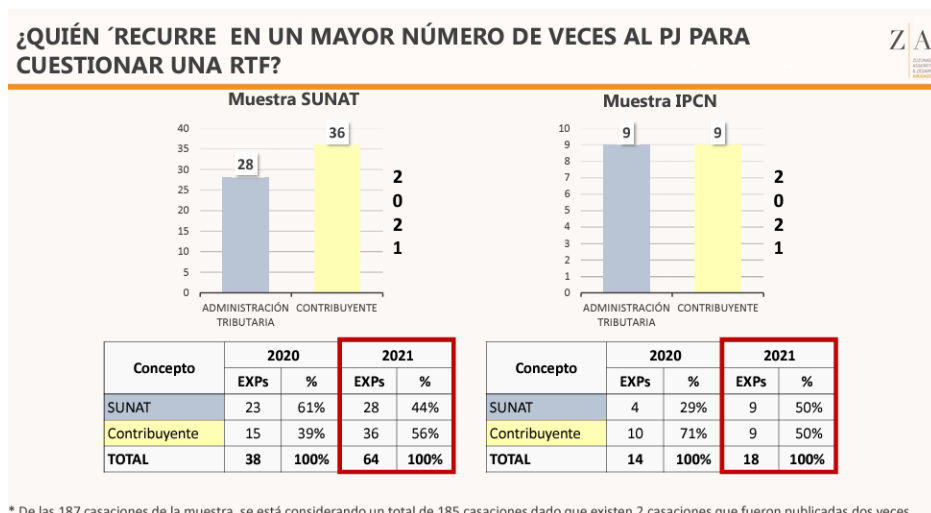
¿QUIÉN ´RECURRE EN UN MAYOR NÚMERO DE VECES AL PJ PARA CUESTIONAR UNA RTF?

ZA

Muestra SUNAT

40
35
30
25
20
15
10
5
0

28
36

ADMINISTRACIÓN TRIBUTARIA
CONTRIBUYENTE

2
0
2
1

Muestra IPCN

10
9
8
7
6
5
4
3
2
1
0

9
9

ADMINISTRACIÓN TRIBUTARIA
CONTRIBUYENTE

2
0
2
1

| Concepto | 2020 EXPs | 2020 % | 2021 EXPs | 2021 % |
|---|---|---|---|---|
| SUNAT | 23 | 61% | 28 | 44% |
| Contribuyente | 15 | 39% | 36 | 56% |
| TOTAL | 38 | 100% | 64 | 100% |

| Concepto | 2020 EXPs | 2020 % | 2021 EXPs | 2021 % |
|---|---|---|---|---|
| SUNAT | 4 | 29% | 9 | 50% |
| Contribuyente | 10 | 71% | 9 | 50% |
| TOTAL | 14 | 100% | 18 | 100% |

* De las 187 casaciones de la muestra, se está considerando un total de 185 casaciones dado que existen 2 casaciones que fueron publicadas dos veces